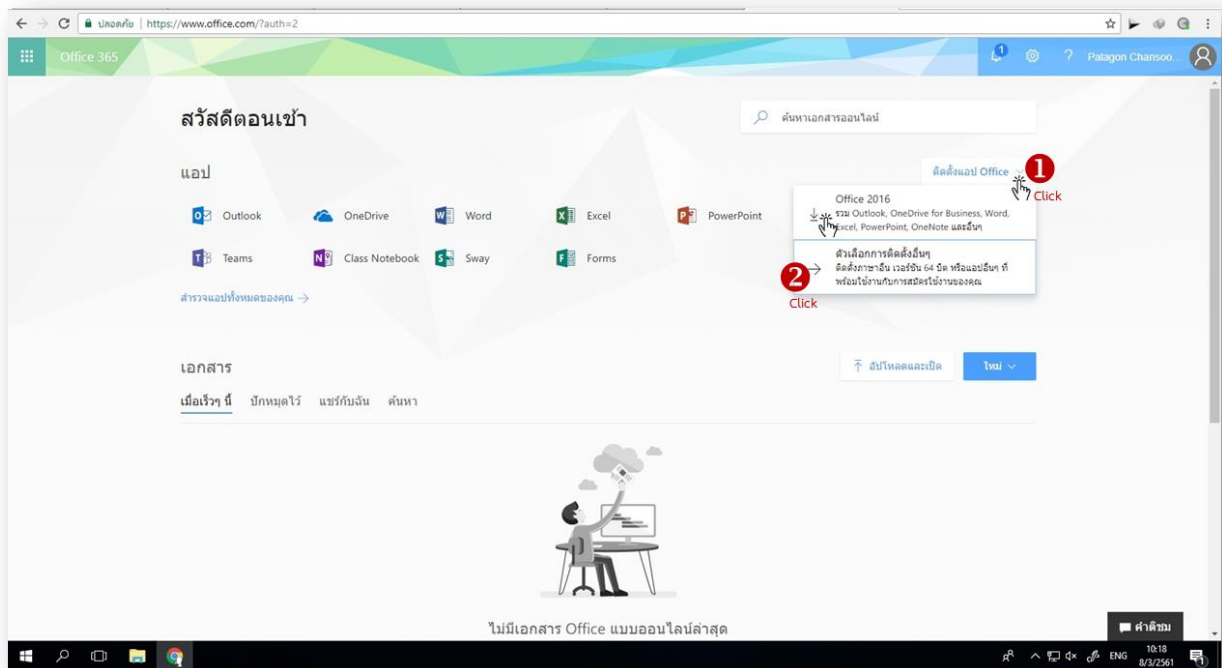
ปลอดภัย | https://www.office.com/?auth=2

Office 365

1

Palagon Chansoo...

สวัสดีตอนเช้า

ค้นหาเอกสารออนไลน์

แอป

ติดตั้งแอป Office

1 Click

Outlook

OneDrive

Word

Excel

PowerPoint

Office 2016
รวม Outlook, OneDrive for Business, Word, Excel, PowerPoint, OneNote และอื่นๆ

Teams

Class Notebook

Sway

Forms

ตัวเลือกการติดตั้งอื่นๆ
ติดตั้งภาษาอื่น เวอร์ชัน 64 บิต หรือแอปอื่นๆ ที่พร้อมใช้งานกับการสมัครใช้งานของคุณ

2 Click

สำรวจแอปทั้งหมดของคุณ →

เอกสาร

อัปโหลดและเปิด

ใหม่

เมื่อเร็วๆ นี้

ปักหมุดไว้

แชร์กับฉัน

ค้นหา

ไม่มีเอกสาร Office แบบออนไลน์ล่าสุด

คำติชม

ENG

10:18
8/3/2561